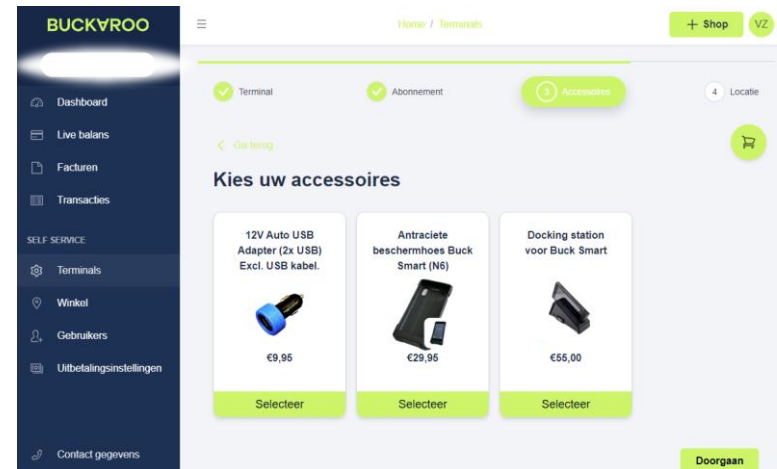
BUCKAROO

Dashboard
Live balans
Facturen
Transacties
SELF SERVICE
Terminals
Winkel
Gebruikers
Uitbetalingsinstellingen
Contact gegevens

Home / Terminals

+ Shop
VZ

Terminal
Abonnement
3 Accessoires
4 Locatie

< Ga terug

Kies uw accessoires

12V Auto USB Adapter (2x USB) Excl. USB kabel.
€9,95
Selecteer

Antraciete beschermhoes Buck Smart (N6)
€29,95
Selecteer

Docking station voor Buck Smart
€55,00
Selecteer

Doorgaan